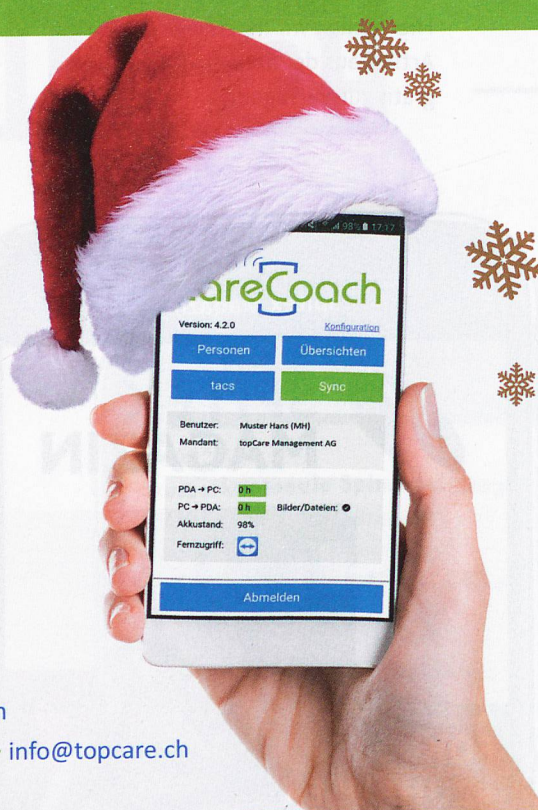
98% 17:12

areCoach

Version: 4.2.0

Konfiguration

Personen

Übersichten

tacs

Sync

Benutzer: Muster Hans (MH)

Mandant: topCare Management AG

PDA → PC: 0 h

PC → PDA: 0 h

Bilder/Dateien:

Akkustand: 98%

Fernzugriff:

Abmelden

n

info@topcare.ch